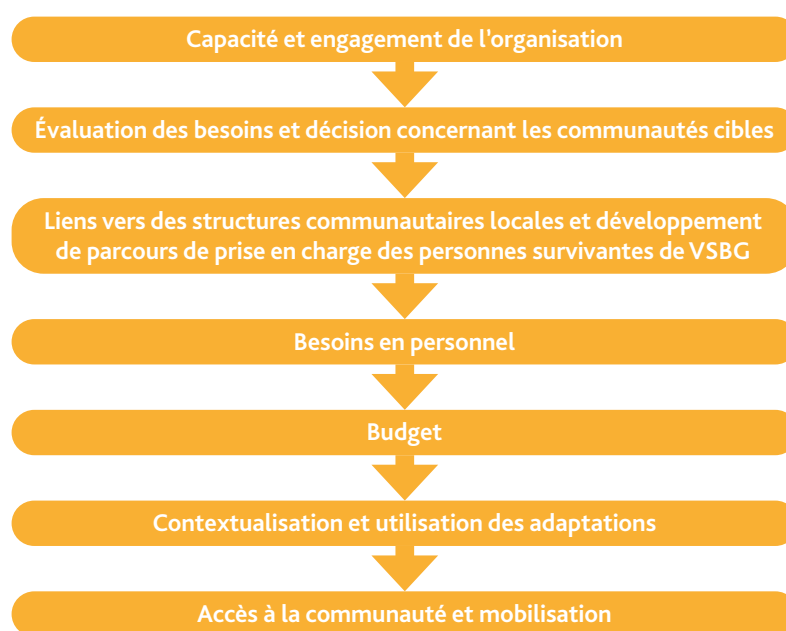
Capacité et engagement de l'organisation

Évaluation des besoins et décision concernant les communautés cibles

Liens vers des structures communautaires locales et développement de parcours de prise en charge des personnes survivantes de VSBG

Besoins en personnel

Budget

Contextualisation et utilisation des adaptations

Accès à la communauté et mobilisation